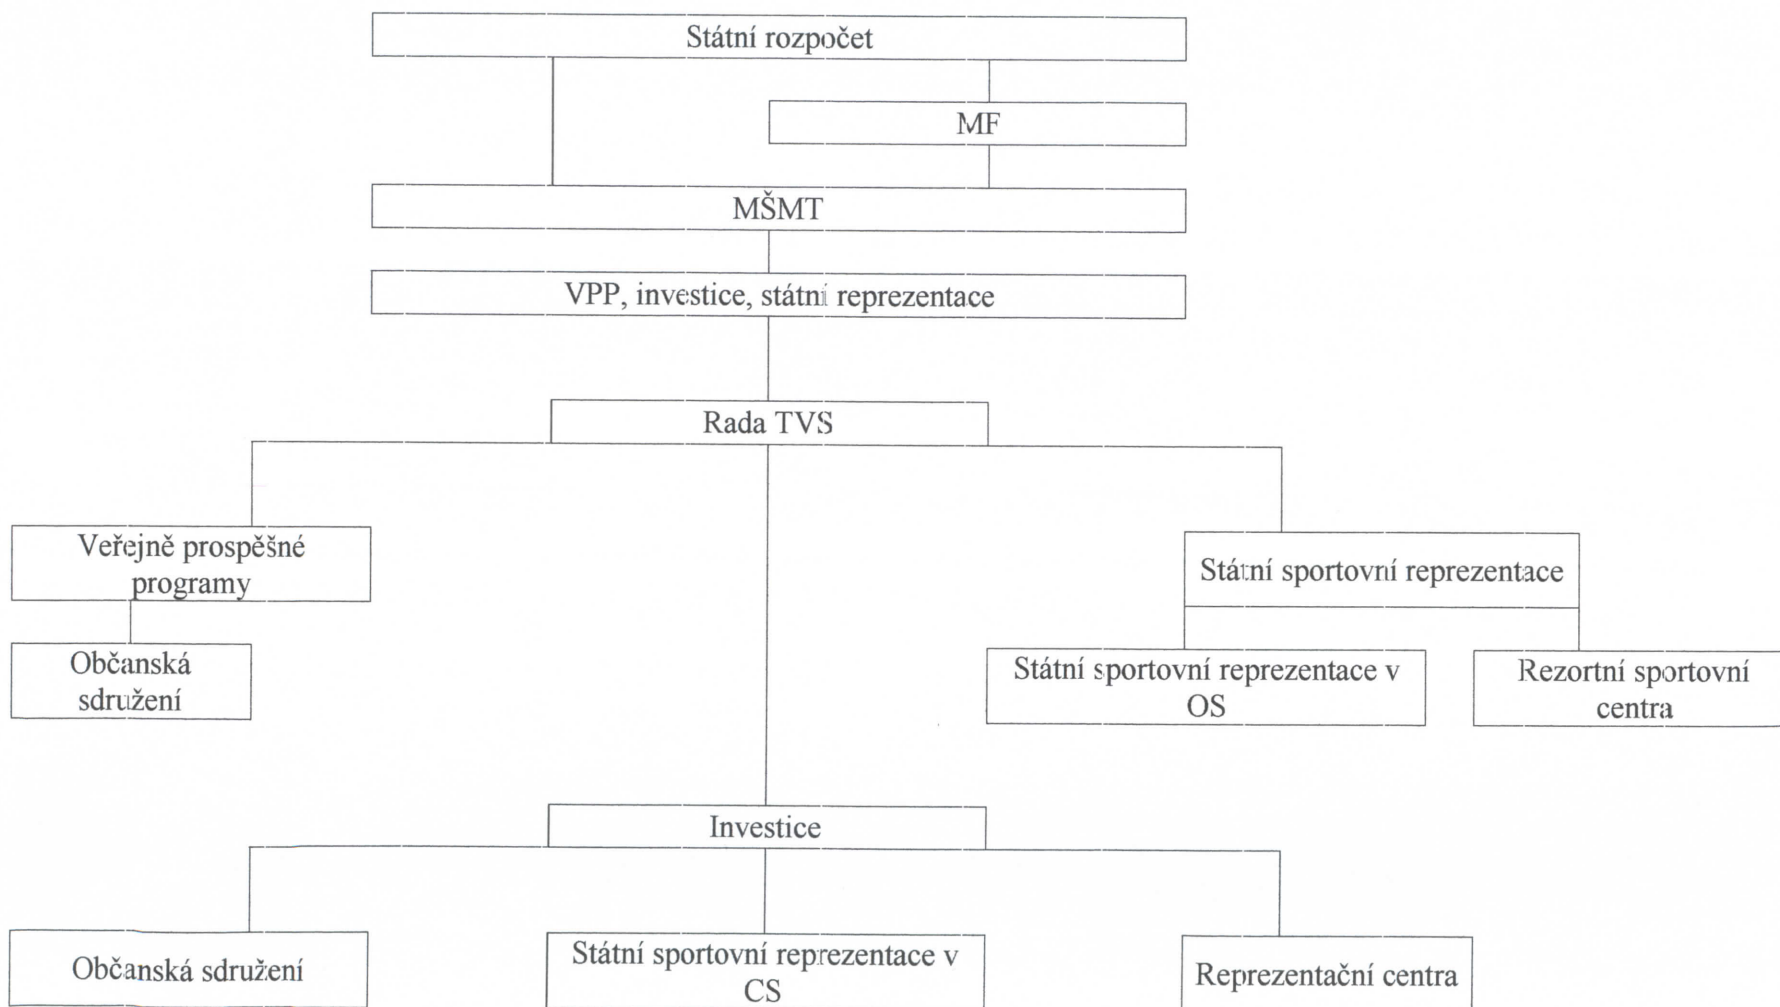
Státní rozpočet

MF

MŠMT

VPP, investice, státní reprezentace

Rada TVS

Veřejně prospěšné programy

Občanská sdružení

Státní sportovní reprezentace

Státní sportovní reprezentace v OS

Rezortní sportovní centra

Investice

Občanská sdružení

Státní sportovní reprezentace v CS

Reprezentační centra